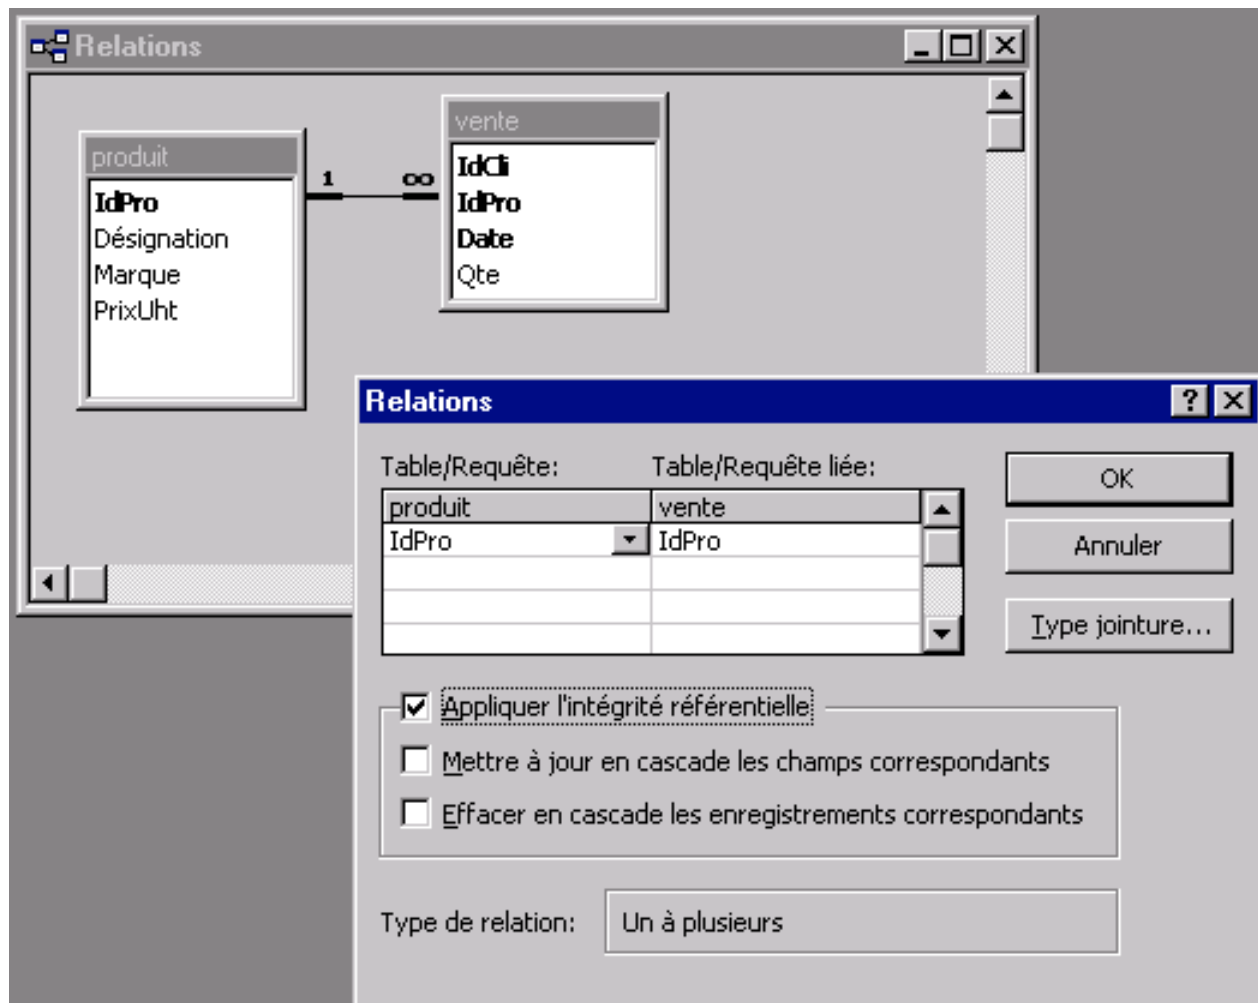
Relations

produit
IdPro
Désignation
Marque
PrixUht

1 ∞

vente
IdCli
IdPro
Date
Qte

Relations

?

Table/Requête:
Table/Requête liée:

| produit | vente |
|---|---|
| IdPro | IdPro |
| | |
| | |
| | |

OK
Annuler
Type jointure...

Appliquer l'intégrité référentielle
Mettre à jour en cascade les champs correspondants
Effacer en cascade les enregistrements correspondants

Type de relation:
Un à plusieurs